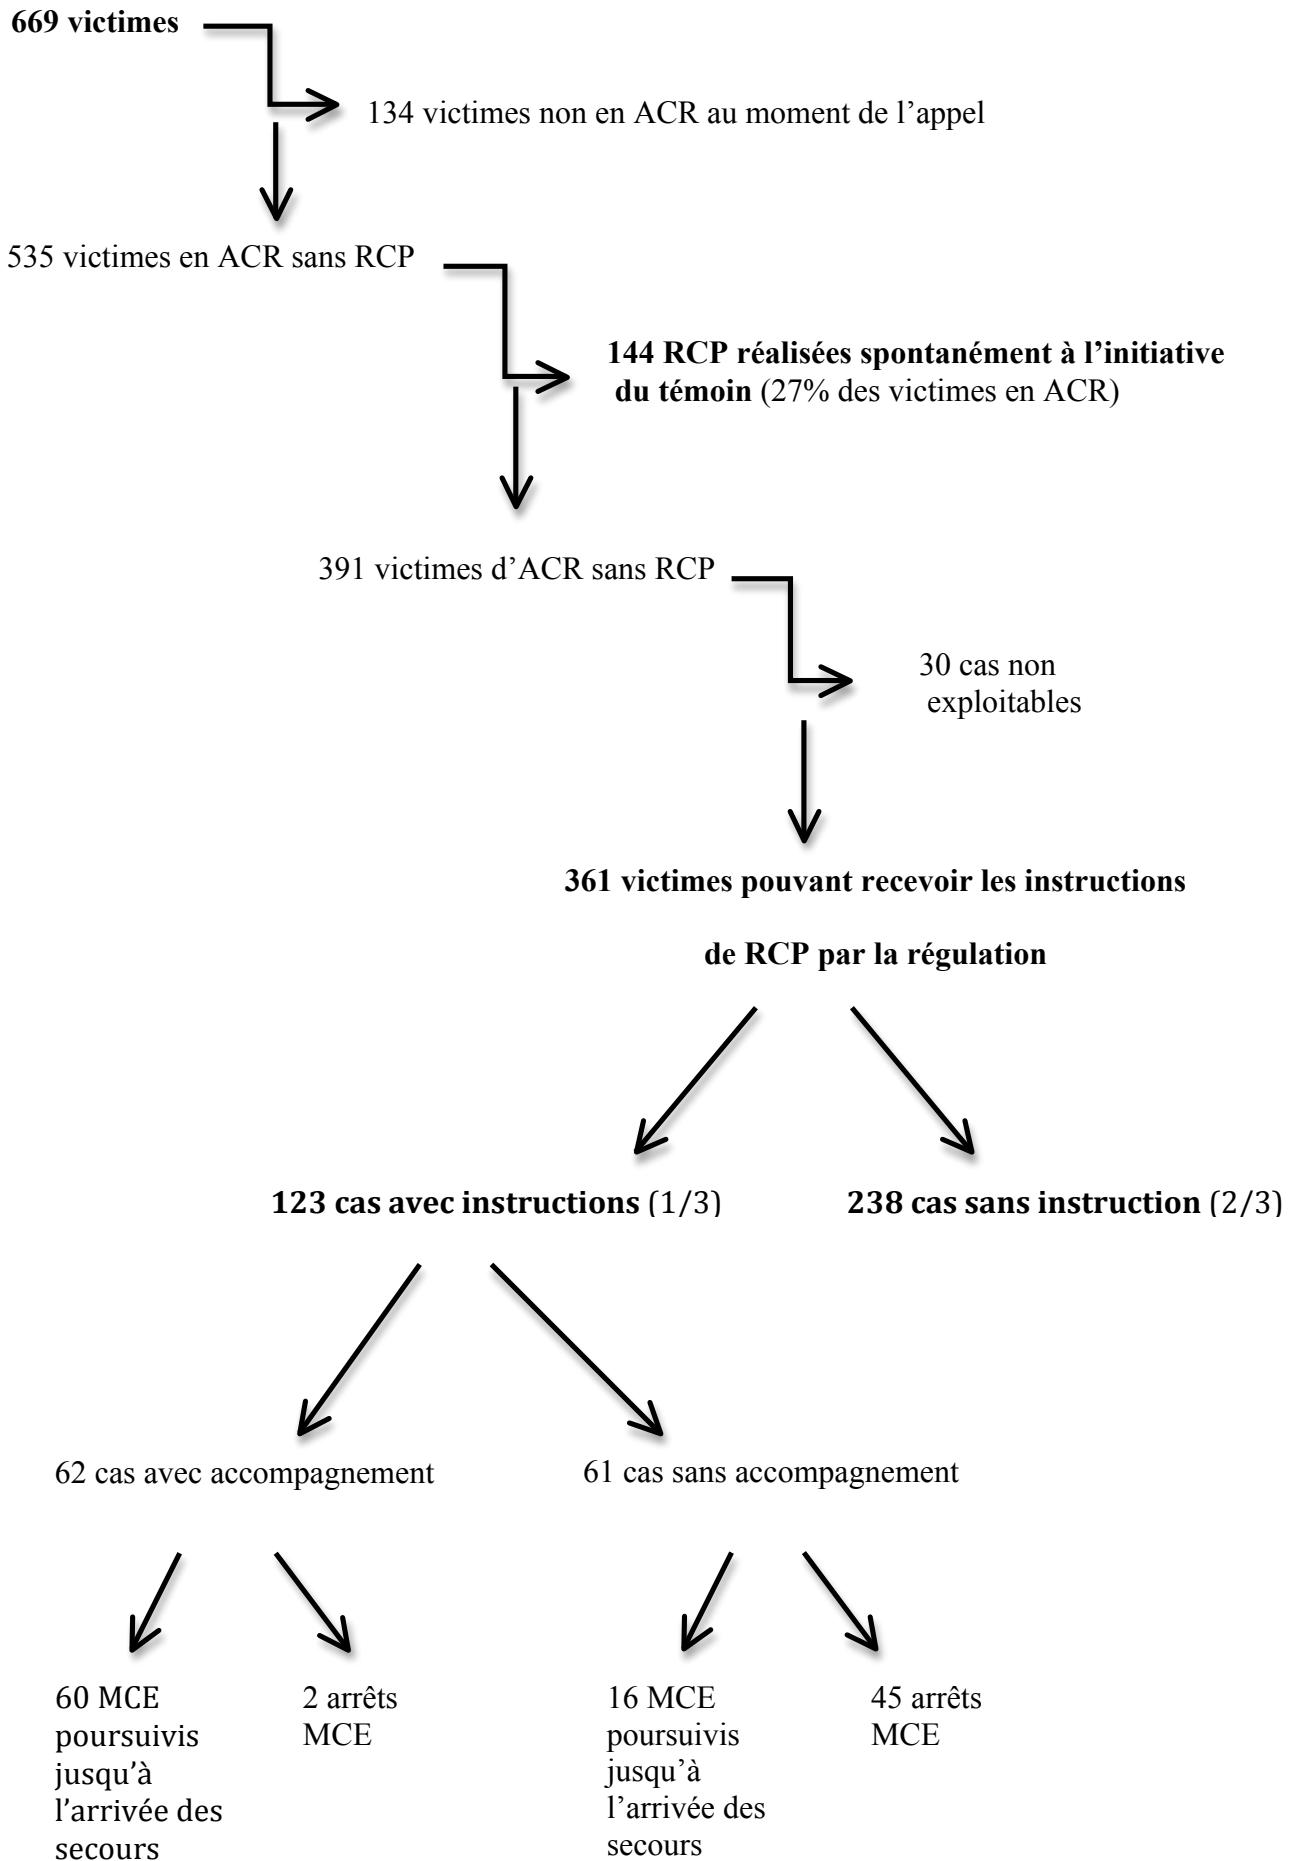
**669 victimes**

134 victimes non en ACR au moment de l'appel

535 victimes en ACR sans RCP

**144 RCP réalisées spontanément à l'initiative du témoin** (27% des victimes en ACR)

391 victimes d'ACR sans RCP

30 cas non exploitables

**361 victimes pouvant recevoir les instructions**

**de RCP par la régulation**

**123 cas avec instructions** (1/3)

**238 cas sans instruction** (2/3)

62 cas avec accompagnement

61 cas sans accompagnement

60 MCE poursuivis jusqu'à l'arrivée des secours

2 arrêts MCE

16 MCE poursuivis jusqu'à l'arrivée des secours

45 arrêts MCE